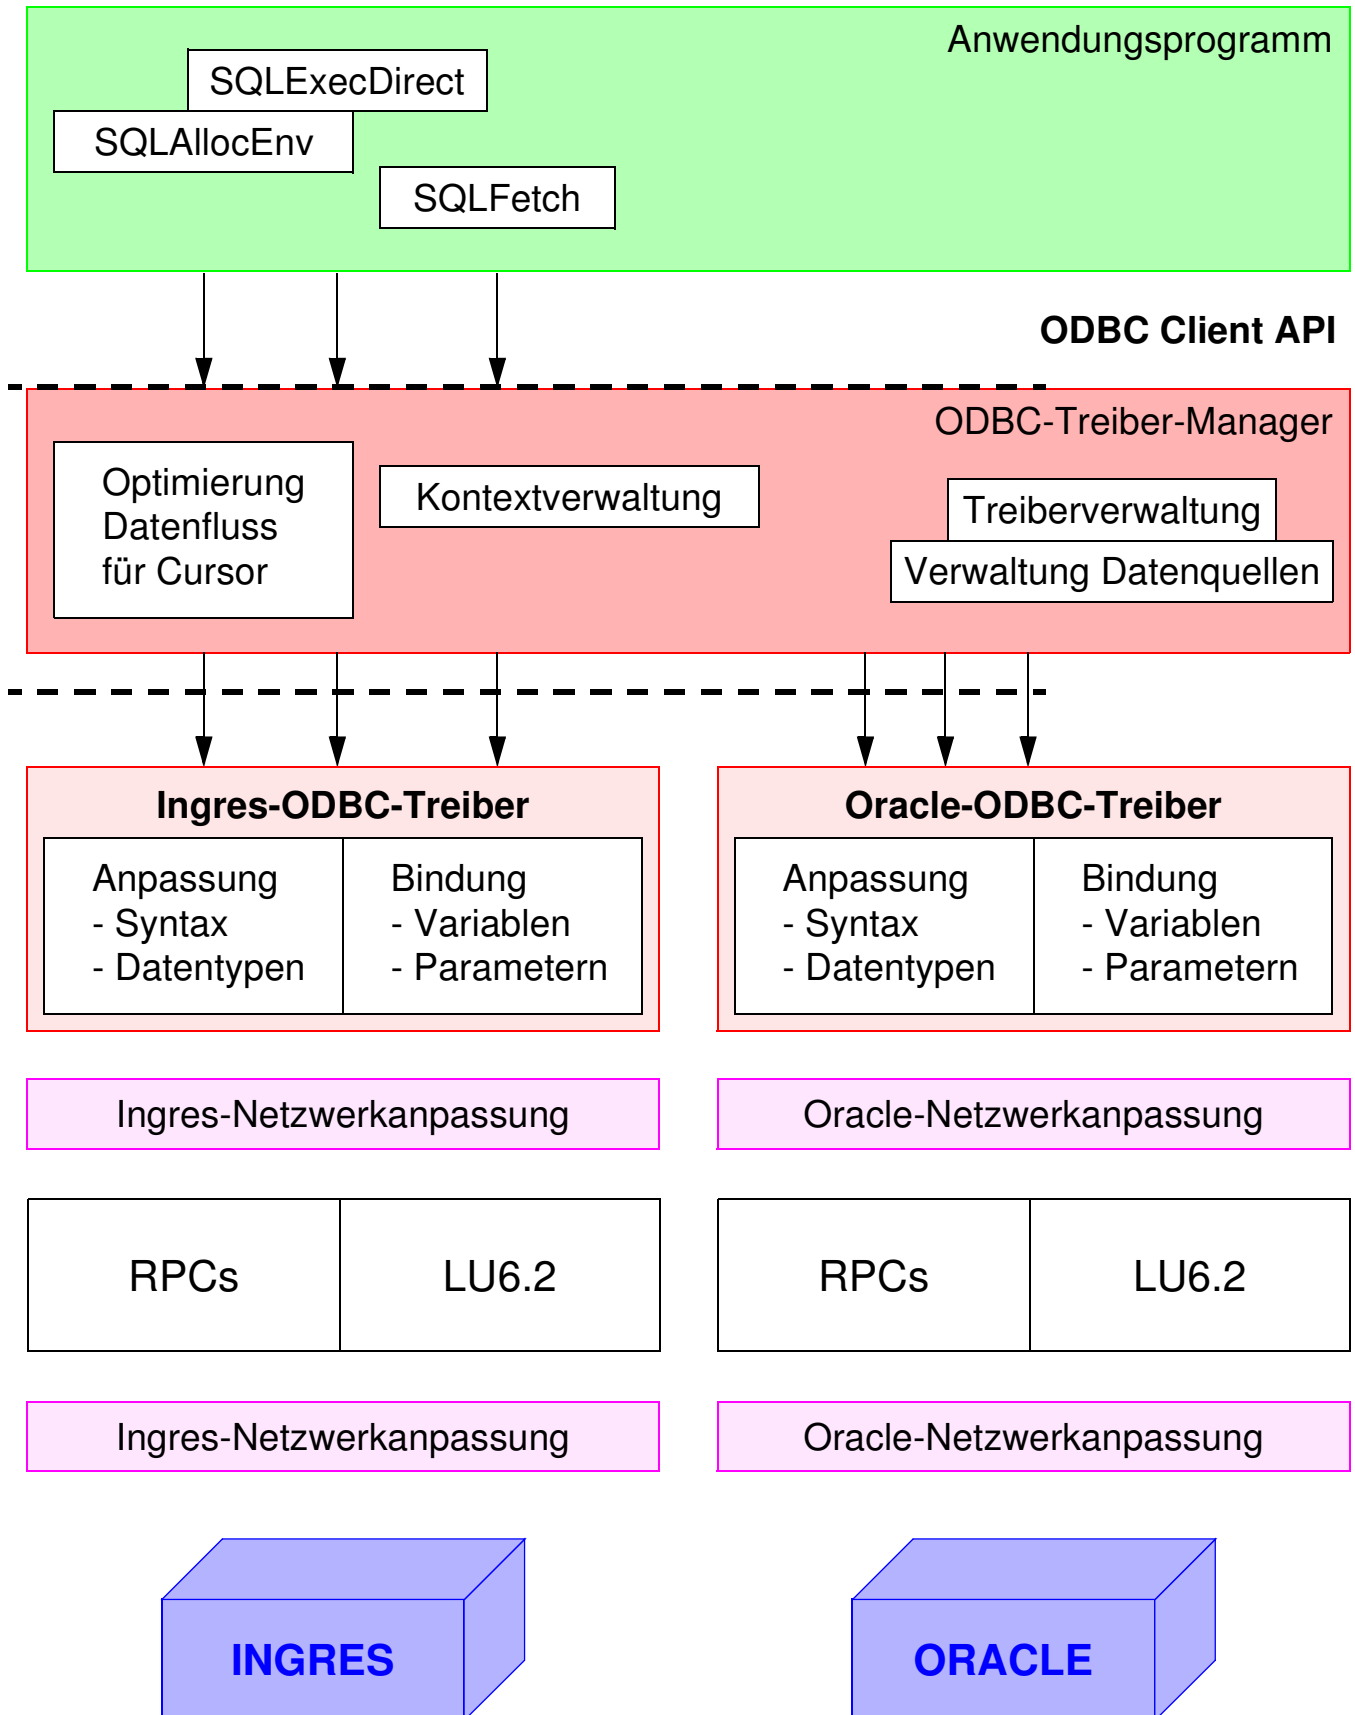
Anwendungsprogramm

SQLExecDirect

SQLAllocEnv

SQLFetch

ODBC Client API

ODBC-Treiber-Manager

Optimierung
Datenfluss
für Cursor

Kontextverwaltung

Treiberverwaltung

Verwaltung Datenquellen

Ingres-ODBC-Treiber

Anpassung
- Syntax
- Datentypen

Bindung
- Variablen
- Parametern

Oracle-ODBC-Treiber

Anpassung
- Syntax
- Datentypen

Bindung
- Variablen
- Parametern

Ingres-Netzwerkanpassung

Oracle-Netzwerkanpassung

| RPCs | LU6.2 |
|---|---|

| RPCs | LU6.2 |
|---|---|

Ingres-Netzwerkanpassung

Oracle-Netzwerkanpassung

INGRES

ORACLE